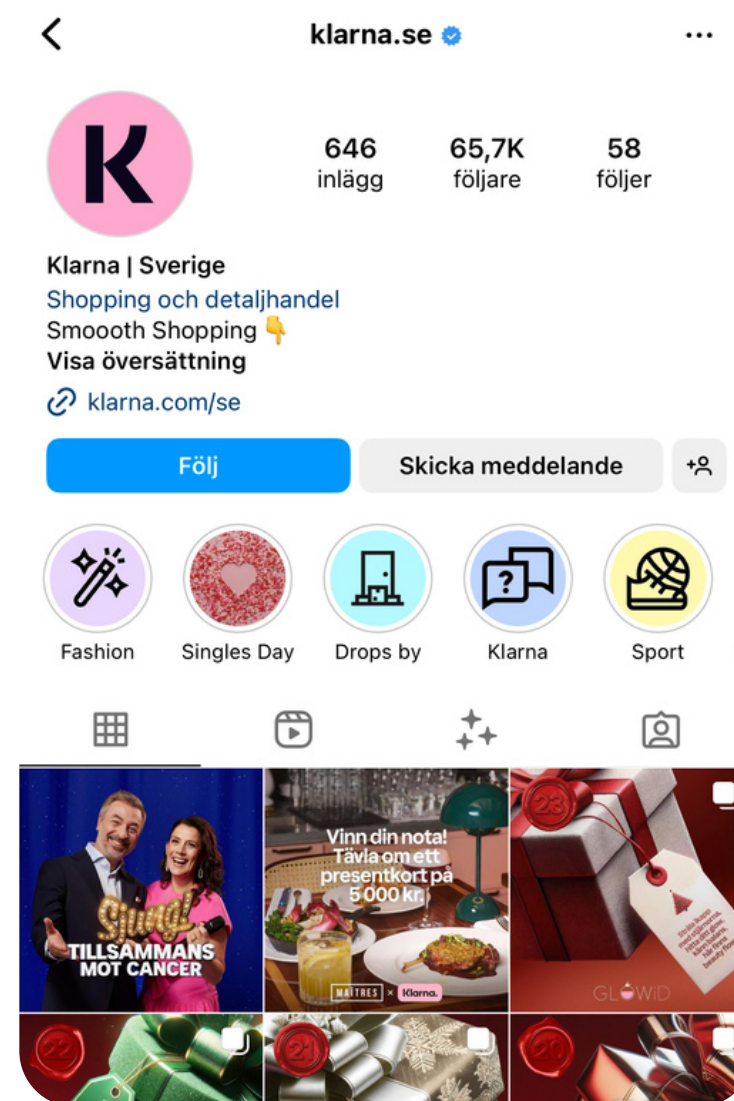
klarna.se

K

646
inlägg

65,7K
följare

58
följer

Klarna | Sverige
Shopping och detaljhandel
Smoooth Shopping 👇
Visa översättning

klarna.com/se

Följ

Skicka meddelande

Fashion

Singles Day

Drops by

Klarna

Sport

Sjung!
TILLSAMMANS MOT CANCER

Vinn din nota! Tävla om ett presentkort på 5 000 kr.

MAITRES × Klarna.

23

GLOWiD

22

21

20